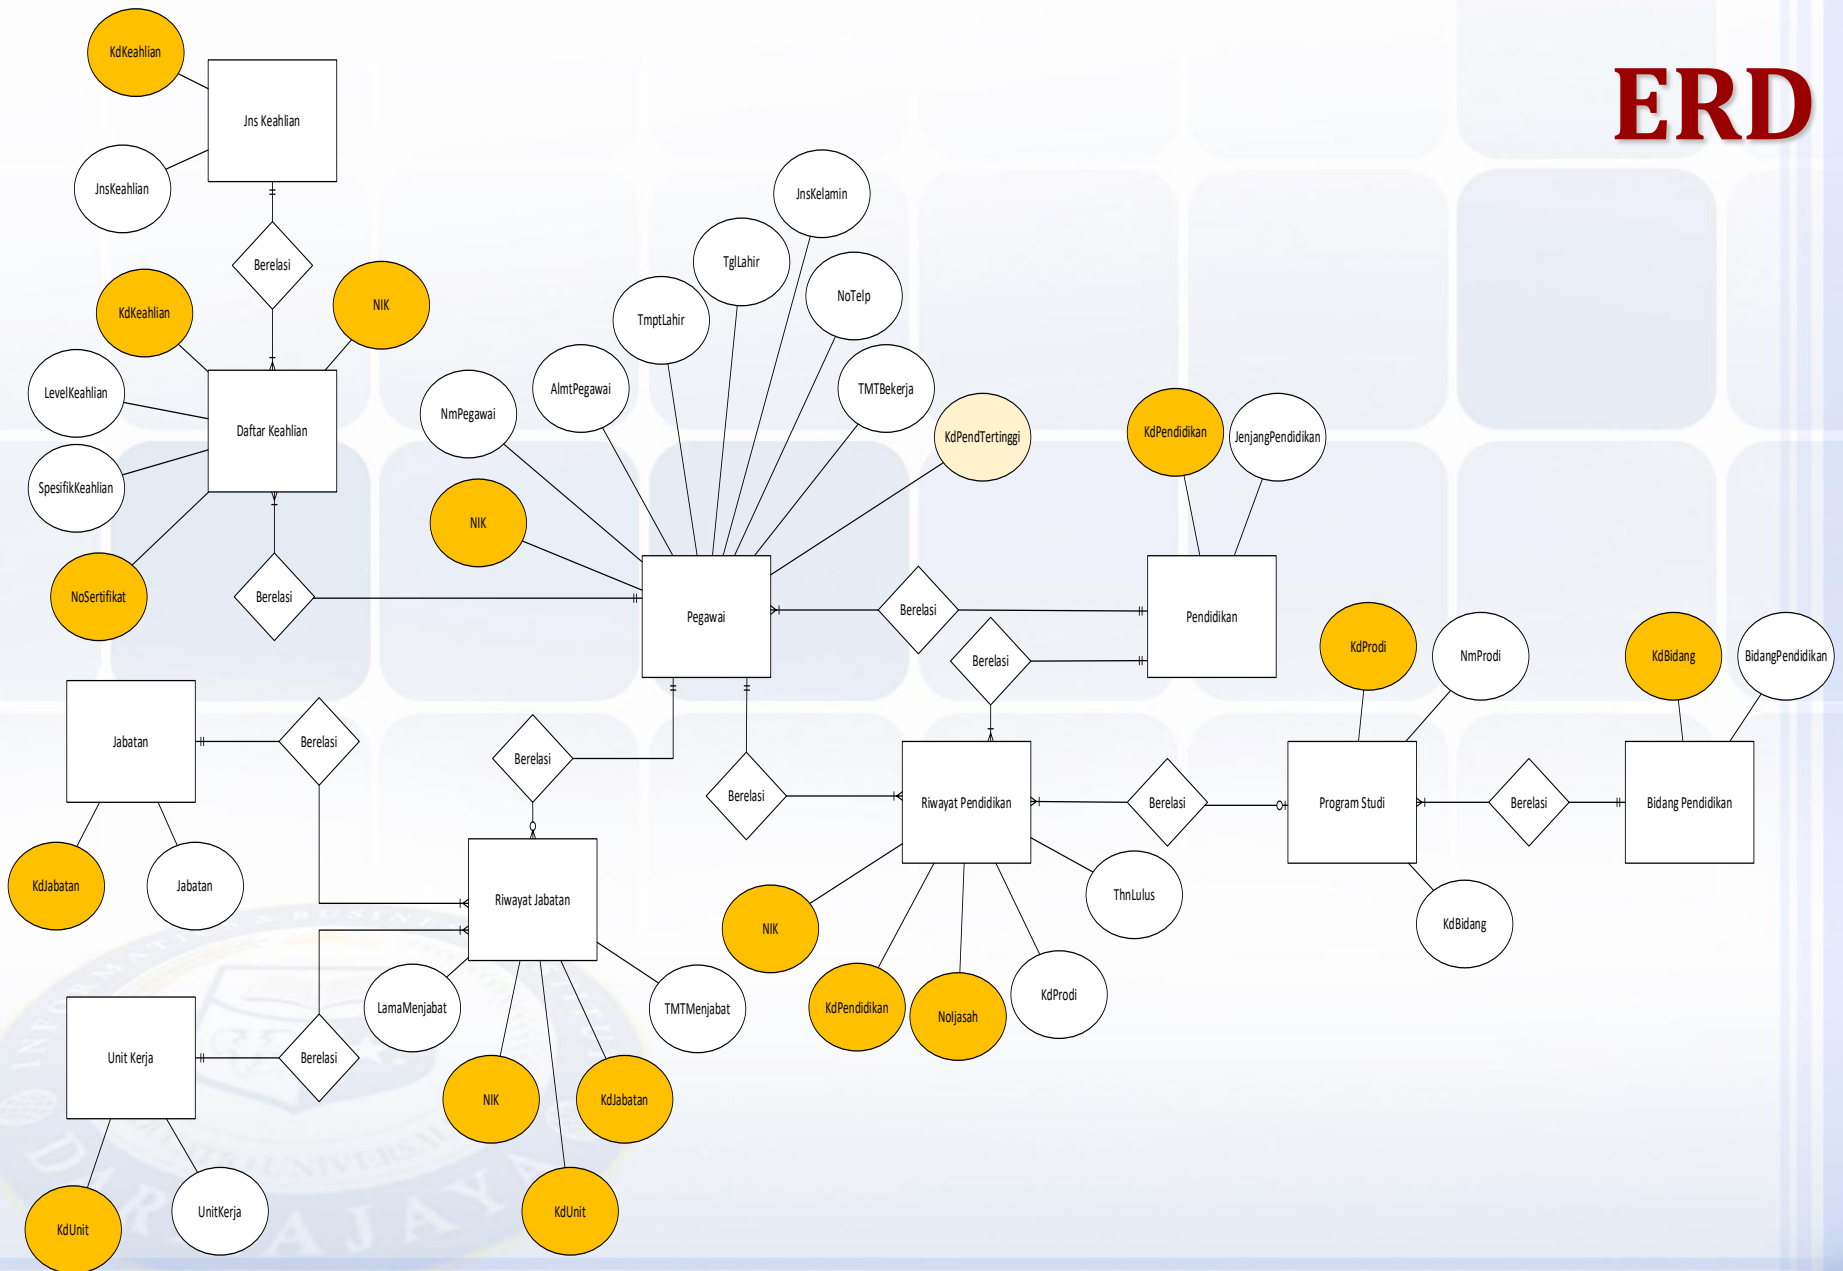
ERD

KdKeahlian
Jns Keahlian
JnsKeahlian
Berelasi
KdKeahlian
NIK
LevelKeahlian
Daftar Keahlian
SpesifikKeahlian
NoSertifikat
Berelasi

JnsKelamin
TglLahir
NoTelp
TmptLahir
AlmtPegawai
TMTBekerja
NmPegawai
KdPendTertinggi
NIK
Pegawai
Berelasi
Berelasi

KdPendidikan
JenjangPendidikan
Pendidikan

KdProdi
NmProdi
KdBidang
BidangPendidikan
Program Studi
Berelasi
Bidang Pendidikan
KdBidang

Jabatan
Berelasi
KdJabatan
Jabatan
Berelasi
Berelasi
Riwayat Jabatan
Riwayat Pendidikan
Berelasi
ThnLulus
NIK
KdPendidikan
NoIjasah
KdProdi
LamaMenjabat
TMTMenjabat
Unit Kerja
Berelasi
NIK
KdJabatan
KdUnit
UnitKerja
KdUnit